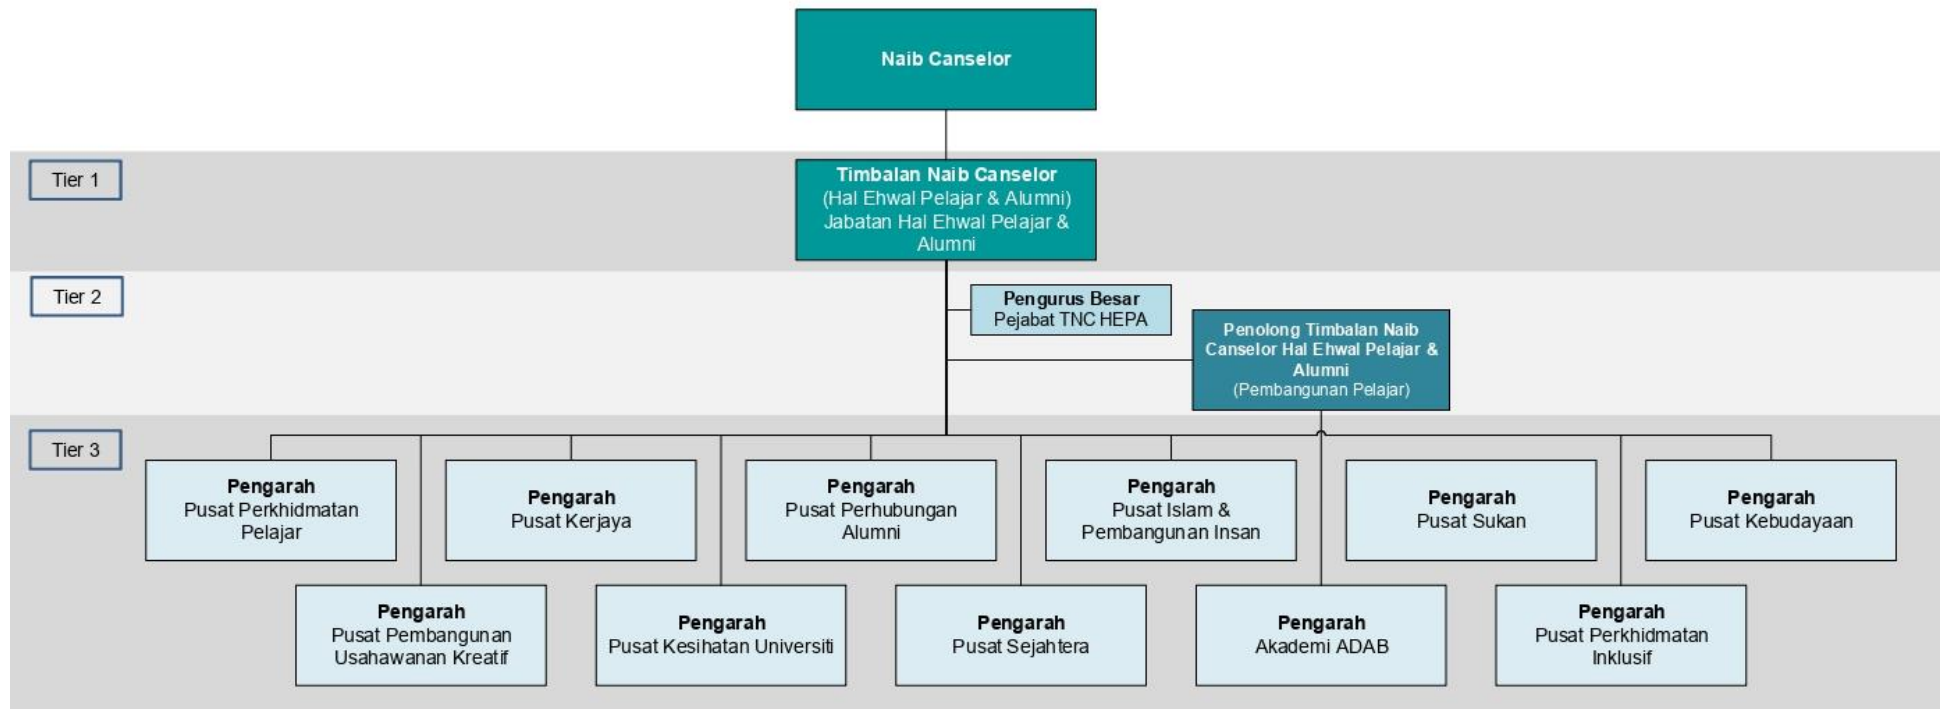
Naib Canselor

Tier 1

Timbalan Naib Canselor
(Hal Ehwal Pelajar & Alumni)
Jabatan Hal Ehwal Pelajar & Alumni

Tier 2

Pengurus Besar
Pejabat TNC HEPA

Penolong Timbalan Naib Canselor Hal Ehwal Pelajar & Alumni
(Pembangunan Pelajar)

Tier 3

Pengarah
Pusat Perkhidmatan Pelajar

Pengarah
Pusat Kerjaya

Pengarah
Pusat Perhubungan Alumni

Pengarah
Pusat Islam & Pembangunan Insan

Pengarah
Pusat Sukan

Pengarah
Pusat Kebudayaan

Pengarah
Pusat Pembangunan Usahawanan Kreatif

Pengarah
Pusat Kesihatan Universiti

Pengarah
Pusat Sejahtera

Pengarah
Akademi ADAB

Pengarah
Pusat Perkhidmatan Inklusif